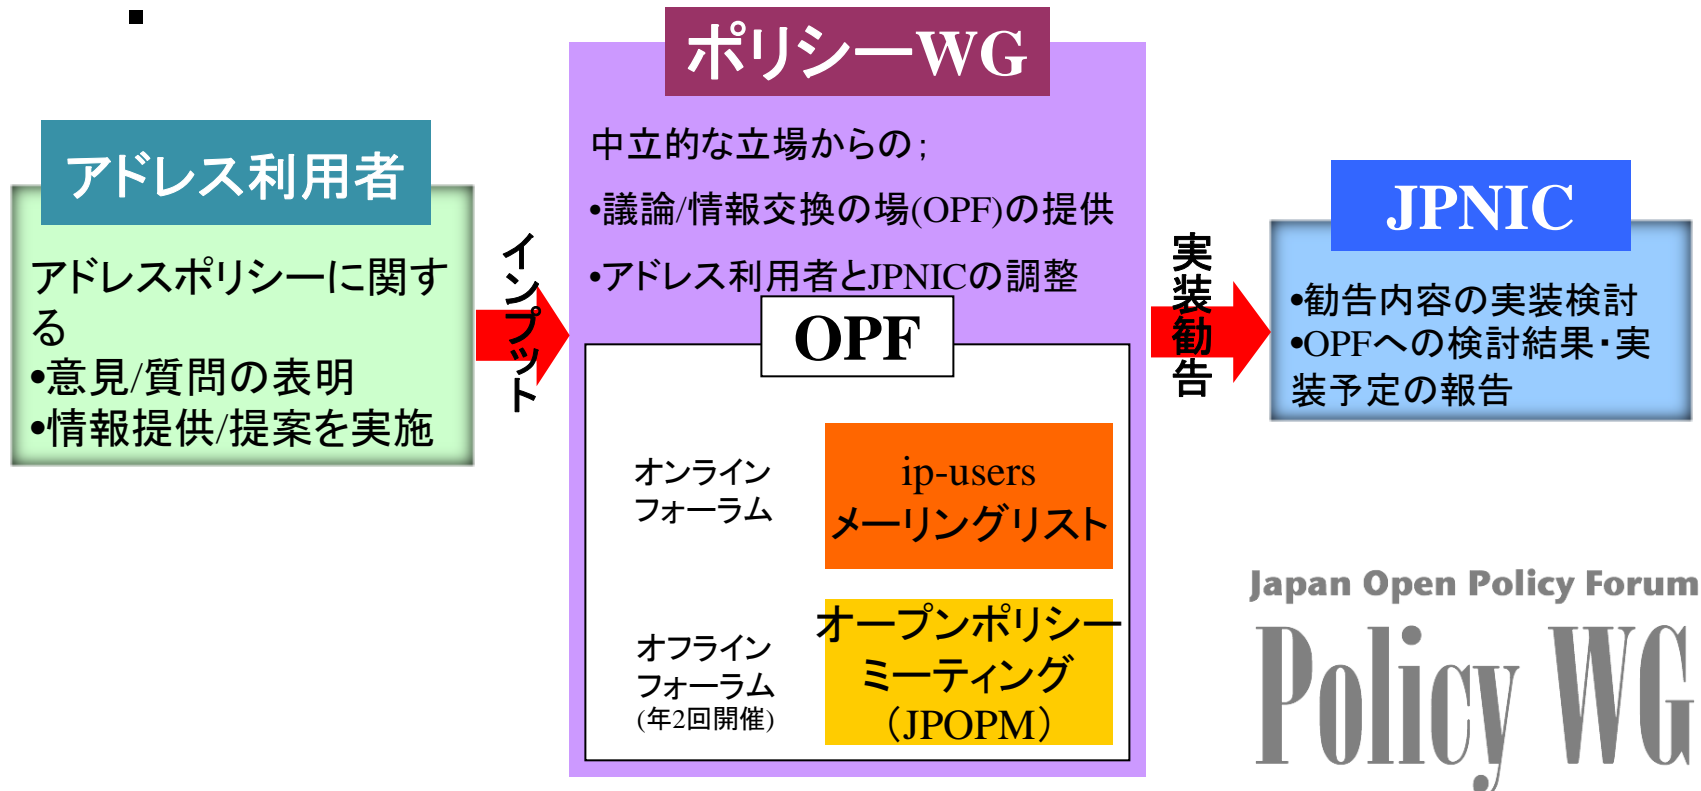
アドレス利用者

アドレスポリシーに関する
•意見/質問の表明
•情報提供/提案を実施

インプット

ポリシーWG

中立的な立場からの;
•議論/情報交換の場(OPF)の提供
•アドレス利用者とJPNICの調整

OPF

オンライン
フォーラム

ip-users
メーリングリスト

オフライン
フォーラム
(年2回開催)

オープンポリシー
ミーティング
(JPOPM)

実装勧告

JPNIC

•勧告内容の実装検討
•OPFへの検討結果・実装予定の報告

Japan Open Policy Forum
Policy WG